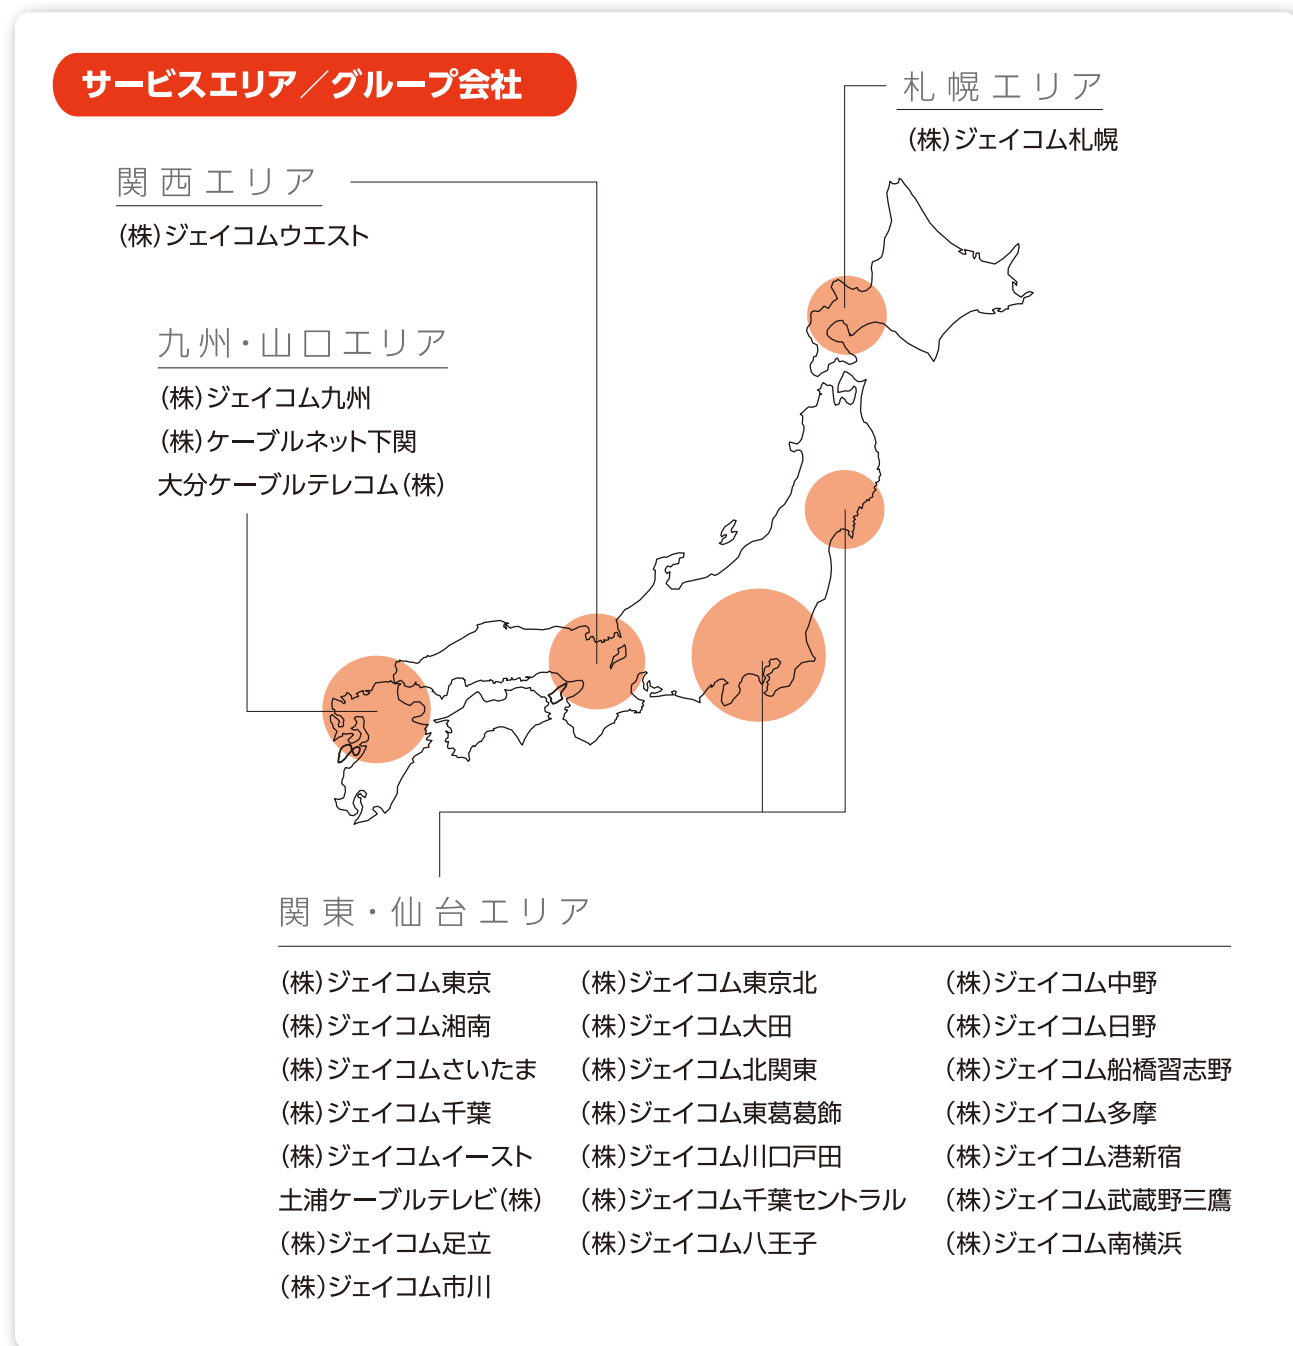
サービスエリア／グループ会社

札幌エリア
(株)ジェイコム札幌

関西エリア
(株)ジェイコムウエスト

九州・山口エリア
(株)ジェイコム九州
(株)ケーブルネット下関
大分ケーブルテレコム(株)

関東・仙台エリア

(株)ジェイコム東京
(株)ジェイコム湘南
(株)ジェイコムさいたま
(株)ジェイコム千葉
(株)ジェイコムイースト
土浦ケーブルテレビ(株)
(株)ジェイコム足立
(株)ジェイコム市川

(株)ジェイコム東京北
(株)ジェイコム大田
(株)ジェイコム北関東
(株)ジェイコム東葛葛飾
(株)ジェイコム川口戸田
(株)ジェイコム千葉セントラル
(株)ジェイコム八王子

(株)ジェイコム中野
(株)ジェイコム日野
(株)ジェイコム船橋習志野
(株)ジェイコム多摩
(株)ジェイコム港新宿
(株)ジェイコム武蔵野三鷹
(株)ジェイコム南横浜